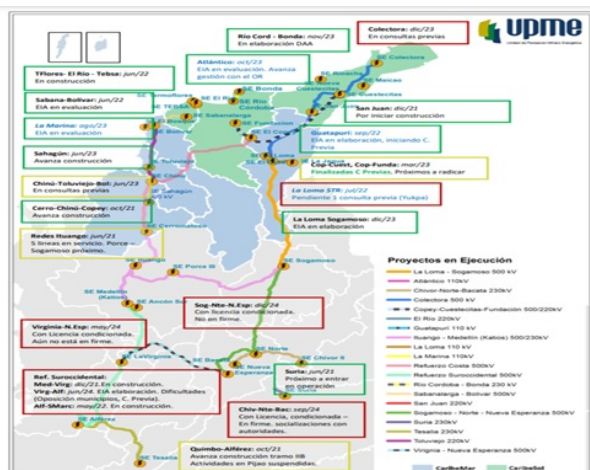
upme
Unidad de Planeación Minero Energética

Rio Cord - Bonda: nov/23
En elaboración DAA

Colectora: dic/23
En consultas previas

Atlántico: oct/23
EIA en evaluación. Avanza gestión con el OR

TFlores- El Rio - Tebsa: jun/22
En construcción

Sabana-Bolivar: jun/22
EIA en evaluación

La Marina: ago/23
EIA en evaluación

San Juan: dic/21
Por iniciar construcción

Guatapurí: jun/22
EIA en elaboración, iniciando C. Previa

Sahagún: jun/23
Avanza construcción

Cop-Cuest, Cop-Funda: mar/23
Finalizadas C Previas. Próximos a radicar

Chinú-Toluviejo-Bol: jun/23
En consultas previas

La Loma STR: jul/22
Pendiente 1 consulta previa (Yukpa)

Cerro-Chinú-Copey: oct/21
Avanza construcción

La Loma Sogamoso: dic/23
EIA en elaboración

Redes Ituango: jun/21
5 líneas en servicio. Porce - Sogamoso próximo.

Proyectos en Ejecución
La Loma - Sogamoso 500 kV
Atlántico 110kV
Chivor-Norte-Bacata 230kV
Colectora 500 kV
Copey-Cuestecitas-Fundación 500/220kV
El Rio 220kV
Guatapurí 110 kV
Ituango - Medellín (Katios) 500/230kV
La Loma 110kV
La Marina 110kV
Refuerzo Costa 500kV
Refuerzo Suroccidental 500kV
Rio Córdoba - Bonda 230 kV
Sabanalarga - Bolivar 500kV
San Juan 220kV
Sogamoso - Norte - Nueva Esperanza 500kV
Suria 230kV
Tesalia 230kV
Toluviejo 220kV
Virginia - Nueva Esperanza 500kV

Sog-Nte-N.Esp: dic/24
Con licencia condicionada. No en firme.

Virginia-N.Esp: may/24
Con Licencia condicionada. Aún no está en firme.

Suria: jun/22
Próximo a entrar en operación

Ref. Suroccidental:
Med-Virg: dic/21. En construcción.
Virg-Alf: jun/24. EIA elaboración. Dificultades (Oposición municipios, C. Previa).
Alf-SMarc: may/24. En construcción.

Chiv-Nte-Bac: sep/24
Con licencia, condicionada – En firme, socializaciones con autoridades.

Quimbo-Alférez: oct/21
Avanza construcción tramo IIB
Actividades en Pijao suspendidas.

SE Bonda
SE Rio Córdoba
SE El Rio
SE Sabanalarga
SE Fundación
SE El Copey
SE Bolivar
SE La Loma
SE Sahagún
SE Cerromatoso
SE Ituango
SE Porce III
SE Medellín (Katios)
SE Ancón Sur
SE Sogamoso
SE Norte
SE Chivor II
SE Bacatá
SE Nueva Esperanza
SE Virginia
SE La Virginia
SE Tesalia
SE Alférez
SE Jepirachi
SE Maicao
SE Cuestecitas
SE Colectora
SE Guatapurí
SE Toluviejo
SE Chinú
SE Termoflores
SE Tebsa
SE Cerro
Caribemar
CaribeSol